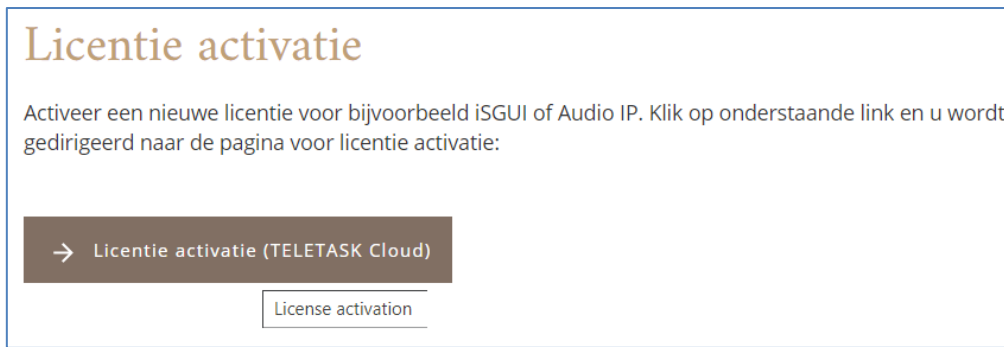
Licentie activatie

Activeer een nieuwe licentie voor bijvoorbeeld iSGUI of Audio IP. Klik op onderstaande link en u wordt gedirigeerd naar de pagina voor licentie activatie:

→ Licentie activatie (TELETASK Cloud)

License activation